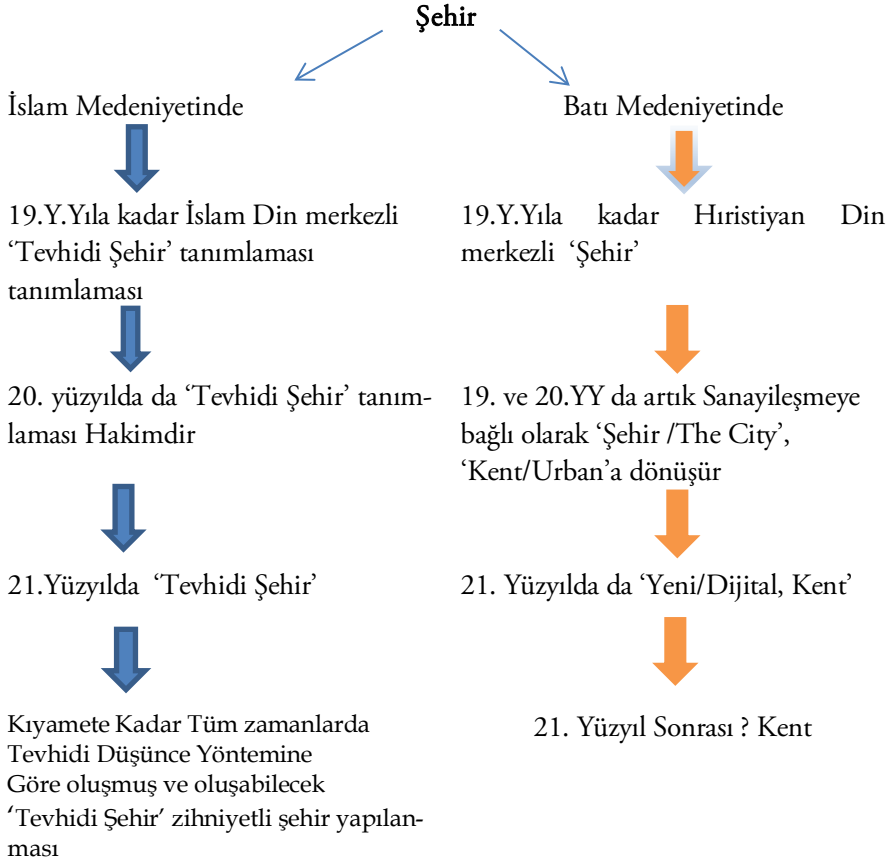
Şehir

İslam Medeniyetinde

19.Y.Yıla kadar İslam Din merkezli ‘Tevhidi Şehir’ tanımlaması tanımlaması

20. yüzyılda da ‘Tevhidi Şehir’ tanımlaması Hakimdir

21.Yüzyılda ‘Tevhidi Şehir’

Kıyamete Kadar Tüm zamanlarda Tevhidi Düşünce Yöntemine Göre oluşmuş ve oluşabilecek ‘Tevhidi Şehir’ zihniyetli şehir yapılanması

Batı Medeniyetinde

19.Y.Yıla kadar Hıristiyan Din merkezli ‘Şehir’

19. ve 20.YY da artık Sanayileşmeye bağlı olarak ‘Şehir /The City’, ‘Kent/Urban’a dönüşür

21. Yüzyılda da ‘Yeni/Dijital, Kent’

21. Yüzyıl Sonrası ? Kent